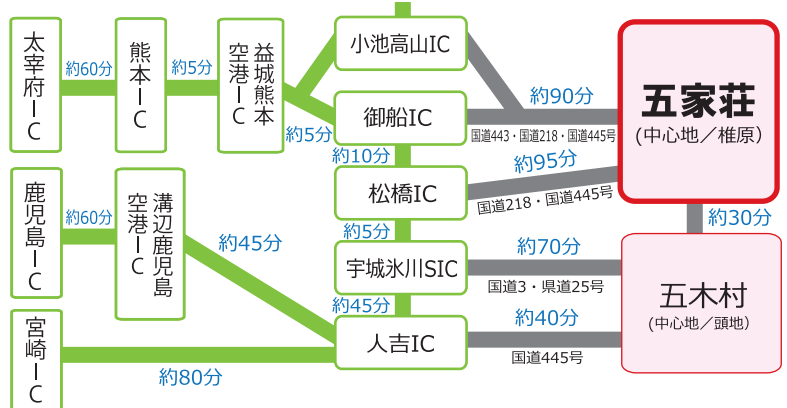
太宰府IC
約60分
熊本IC
約5分
益城熊本空港IC
小池高山IC
御船IC
約5分
約10分
松橋IC
約5分
宇城氷川SIC
約45分
人吉IC
約90分
国道443・国道218・国道445号
五家荘
(中心地／椎原)
約95分
国道218・国道445号
約30分
約70分
国道3・県道25号
五木村
(中心地／頭地)
約40分
国道445号
鹿児島IC
約60分
溝辺鹿児島空港IC
約45分
宮崎IC
約80分